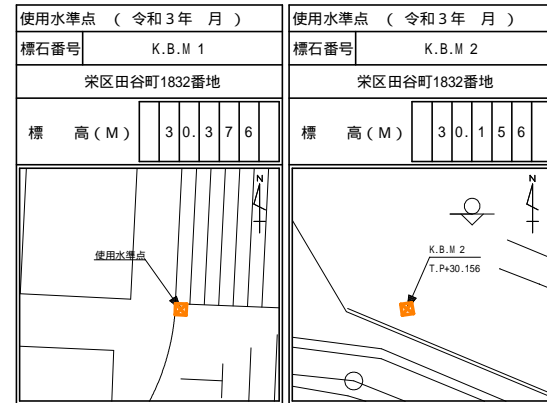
使用水準点 （ 令和３年 月 ）

| 標石番号 | K.B.M 1 |
|---|---|
| 栄区田谷町1832番地 | |
| 標 高（M） | 3 0. 3 7 6 |

N

使用水準点

使用水準点 （ 令和３年 月 ）

| 標石番号 | K.B.M 2 |
|---|---|
| 栄区田谷町1832番地 | |
| 標 高（M） | 3 0. 1 5 6 |

N

K.B.M 2
T.P+30.156